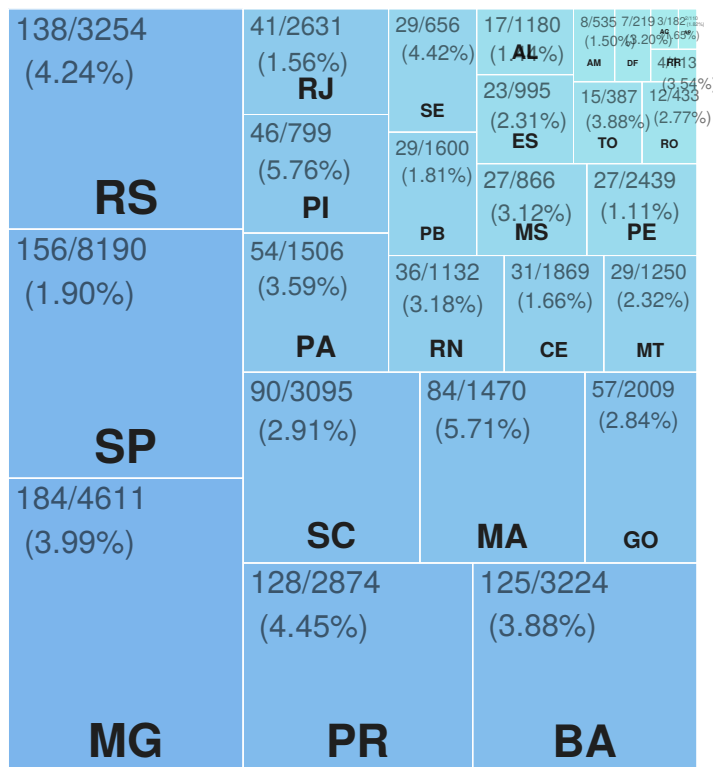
138/3254
(4.24%)
RS

156/8190
(1.90%)
SP

184/4611
(3.99%)
MG

41/2631
(1.56%)
RJ

46/799
(5.76%)
PI

54/1506
(3.59%)
PA

29/656
(4.42%)
SE

17/1180
(1.44%)
AL

8/535
(1.50%)
AM

7/219
(3.20%)
DF

3/182
(1.65%)
AC

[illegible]
RR

4/113
(3.54%)
AP

23/995
(2.31%)
ES

15/387
(3.88%)
TO

12/433
(2.77%)
RO

29/1600
(1.81%)
PB

27/866
(3.12%)
MS

27/2439
(1.11%)
PE

36/1132
(3.18%)
RN

31/1869
(1.66%)
CE

29/1250
(2.32%)
MT

90/3095
(2.91%)
SC

84/1470
(5.71%)
MA

57/2009
(2.84%)
GO

128/2874
(4.45%)
PR

125/3224
(3.88%)
BA